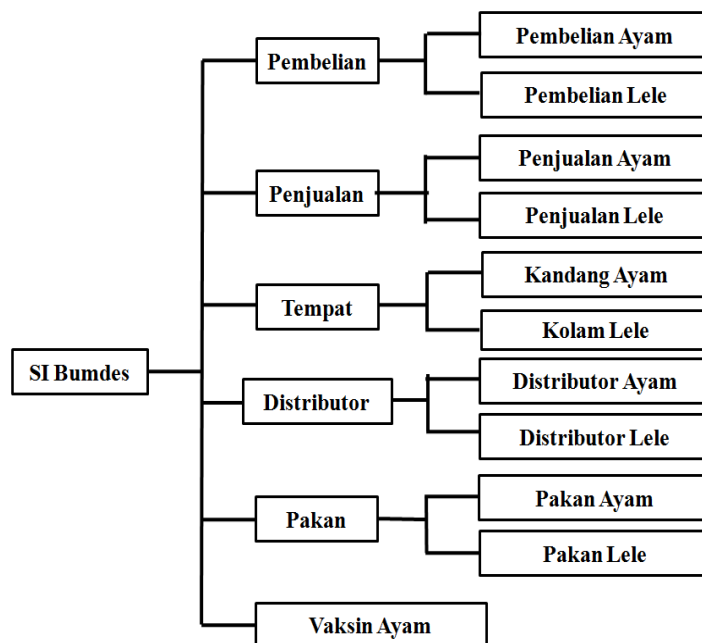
SI Bumdes

Pembelian

Pembelian Ayam

Pembelian Lele

Penjualan

Penjualan Ayam

Penjualan Lele

Tempat

Kandang Ayam

Kolam Lele

Distributor

Distributor Ayam

Distributor Lele

Pakan

Pakan Ayam

Pakan Lele

Vaksin Ayam